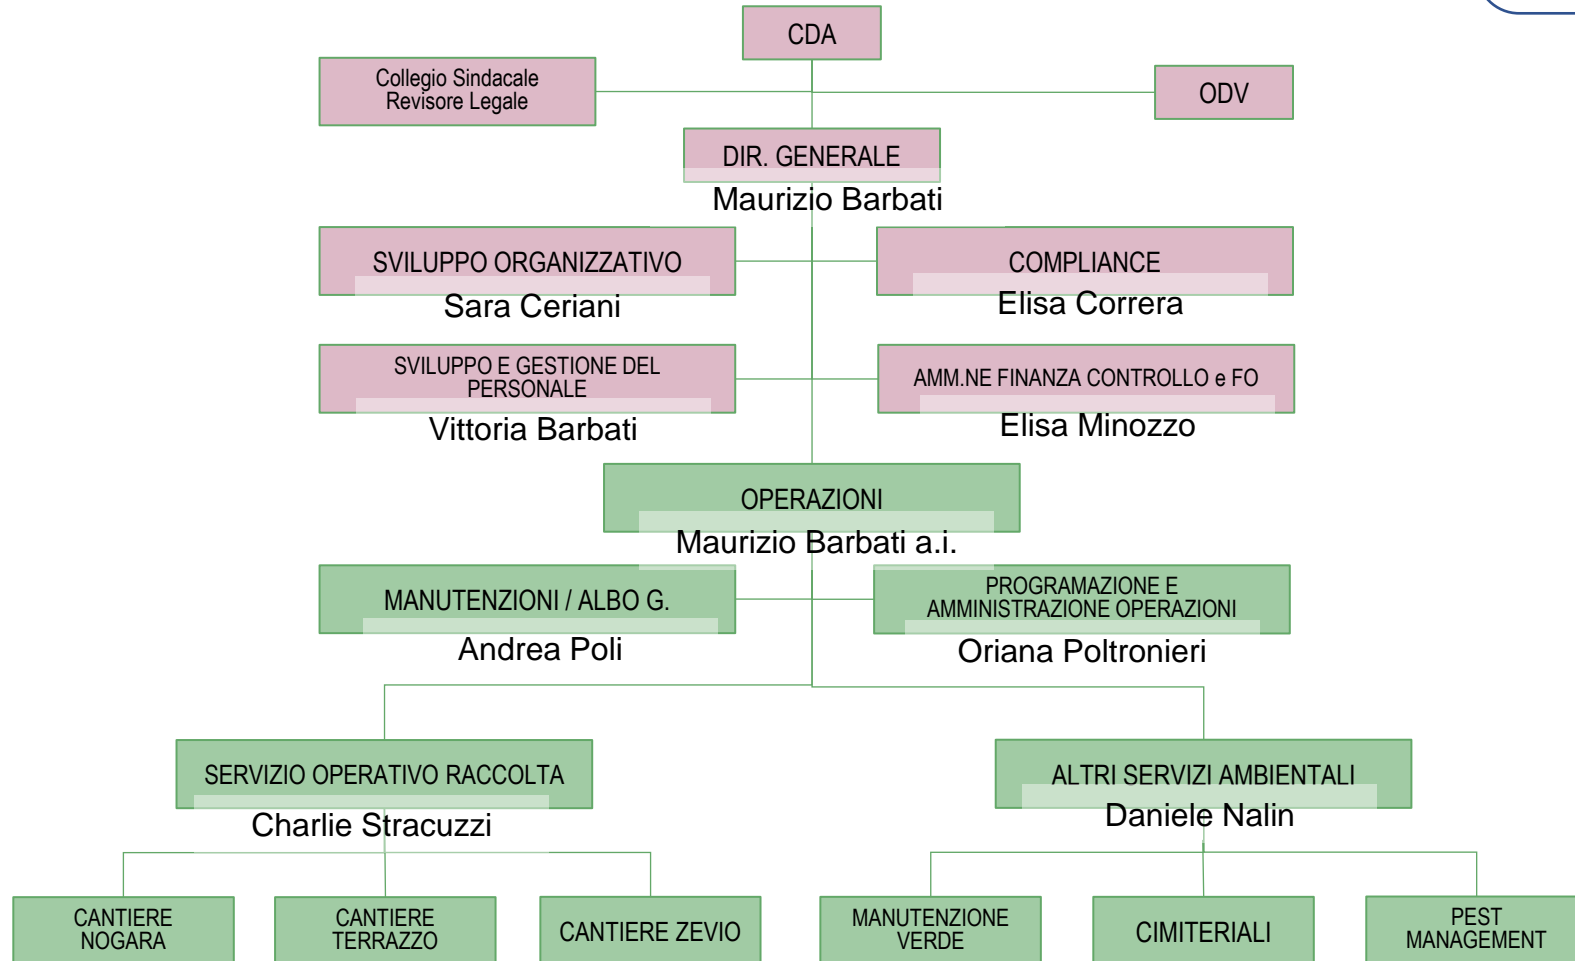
CDA

Collegio Sindacale
Revisore Legale

ODV

DIR. GENERALE
Maurizio Barbati

SVILUPPO ORGANIZZATIVO
Sara Ceriani

COMPLIANCE
Elisa Correra

SVILUPPO E GESTIONE DEL PERSONALE
Vittoria Barbati

AMM.NE FINANZA CONTROLLO e FO
Elisa Minozzo

OPERAZIONI
Maurizio Barbati a.i.

MANUTENZIONI / ALBO G.
Andrea Poli

PROGRAMAZIONE E AMMINISTRAZIONE OPERAZIONI
Oriana Poltronieri

SERVIZIO OPERATIVO RACCOLTA
Charlie Stracuzzi

ALTRI SERVIZI AMBIENTALI
Daniele Nalin

CANTIERE NOGARA

CANTIERE TERRAZZO

CANTIERE ZEVIO

MANUTENZIONE VERDE

CIMITERIALI

PEST MANAGEMENT